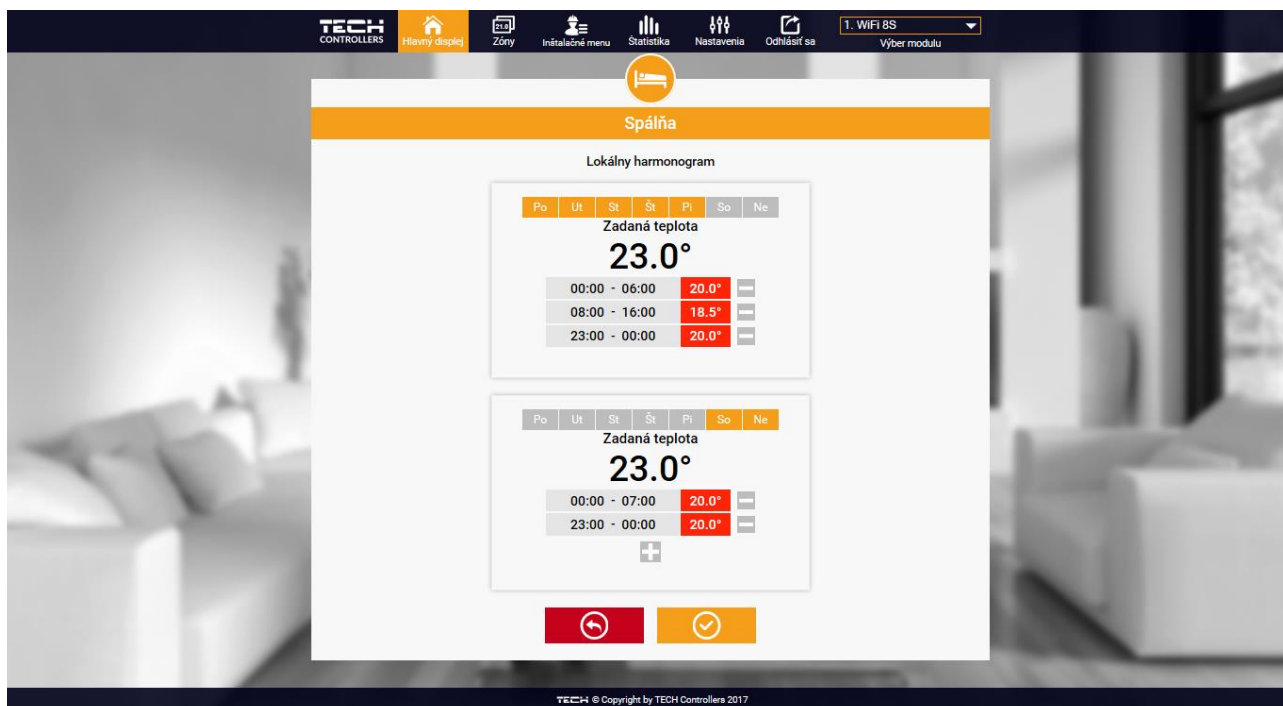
TECH CONTROLLERS Hlavný displej 21.8 Zóny Inštalačné menu Štatistika Nastavenia Odhlásiť sa 1. WiFi 8S Výber modulu

Spálňa

Lokálny harmonogram

Po Ut St Št Pi So Ne

Zadaná teplota

23.0°

00:00 - 06:00 20.0°

08:00 - 16:00 18.5°

23:00 - 00:00 20.0°

Po Ut St Št Pi So Ne

Zadaná teplota

23.0°

00:00 - 07:00 20.0°

23:00 - 00:00 20.0°

TECH © Copyright by TECH Controllers 2017